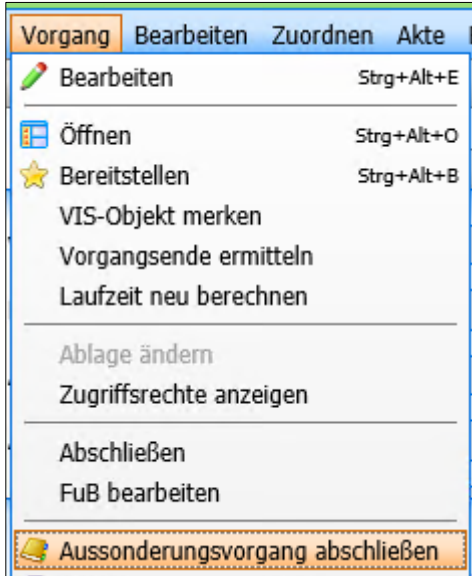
Vorgang Bearbeiten Zuordnen Akte

Bearbeiten Strg+Alt+E

Öffnen Strg+Alt+O

Bereitstellen Strg+Alt+B

VIS-Objekt merken

Vorgangsende ermitteln

Laufzeit neu berechnen

Ablage ändern

Zugriffsrechte anzeigen

Abschließen

FuB bearbeiten

Aussonderungsvorgang abschließen